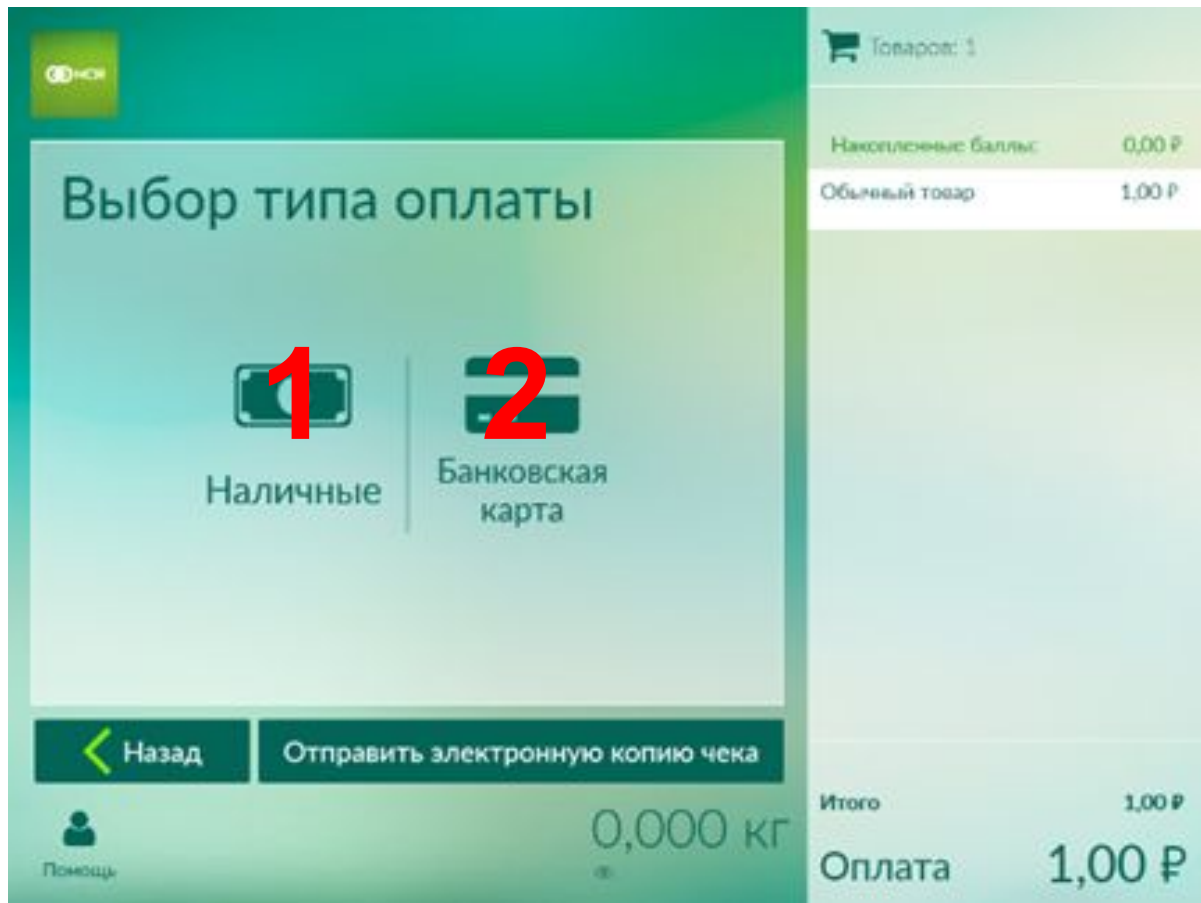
Выбор типа оплаты

1

Наличные

2

Банковская карта

Назад

Отправить электронную копию чека

Помощь

0,000 кг

Товаров: 1

Накопленные баллы: 0,00 ₽

Обычный товар 1,00 ₽

Итого 1,00 ₽

Оплата 1,00 ₽